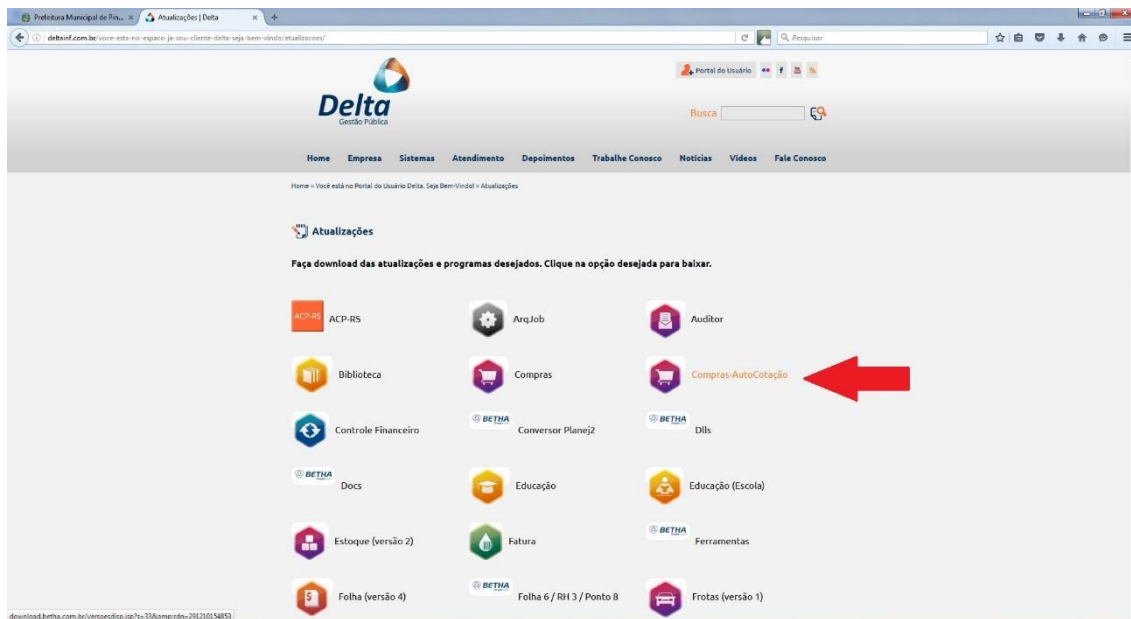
Prefeitura Municipal de Pin... × Atualizações | Delta × +

deltainf.com.br/voce-esta-no-espaco-ja-sou-cliente-delta-seja-bem-vindo/atualizacoes/

Pesquisar

Portal do Usuário

Delta
Gestão Pública

Busca

Home Empresa Sistemas Atendimento Depoimentos Trabalhe Conosco Notícias Vídeos Fale Conosco

Home » Você está no Portal do Usuário Delta. Seja Bem-Vindo! » Atualizações

Atualizações

Faça download das atualizações e programas desejados. Clique na opção desejada para baixar.

ACP-RS ACP-RS

ArqJob

Auditor

Biblioteca

Compras

Compras-AutoCotação

Controle Financeiro

BETHA Conversor Planej2

BETHA Dlls

BETHA Docs

Educação

Educação (Escola)

Estoque (versão 2)

Fatura

BETHA Ferramentas

Folha (versão 4)

BETHA Folha 6 / RH 3 / Ponto 8

Frotas (versão 1)

download.betha.com.br/versoesdisp.jsp?s=33&amp;rdn=291210154853